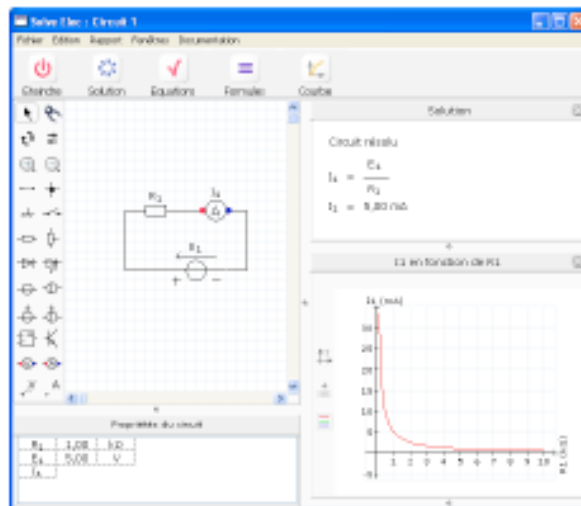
Solve Elec : Circuit 1

Fichier Edition Rapport Fenêtres Documentation

Eteindre Solution Equations Formules Courbe

Solution

Circuit résolu

$I_1 = \frac{E_1}{R_1}$

$I_1 = 5,00$ mA

I1 en fonction de R1

I1 (mA)

R1 (kΩ)

Propriétés du circuit

| $R_1$ | 1,00 | kΩ |
|---|---|---|
| $E_1$ | 5,00 | V |
| $I_1$ | | |

$R_1$

$I_1$

$E_1$

+ −

A

35

30

25

20

15

10

5

0

-5

1 2 3 4 5 6 7 8 9 10